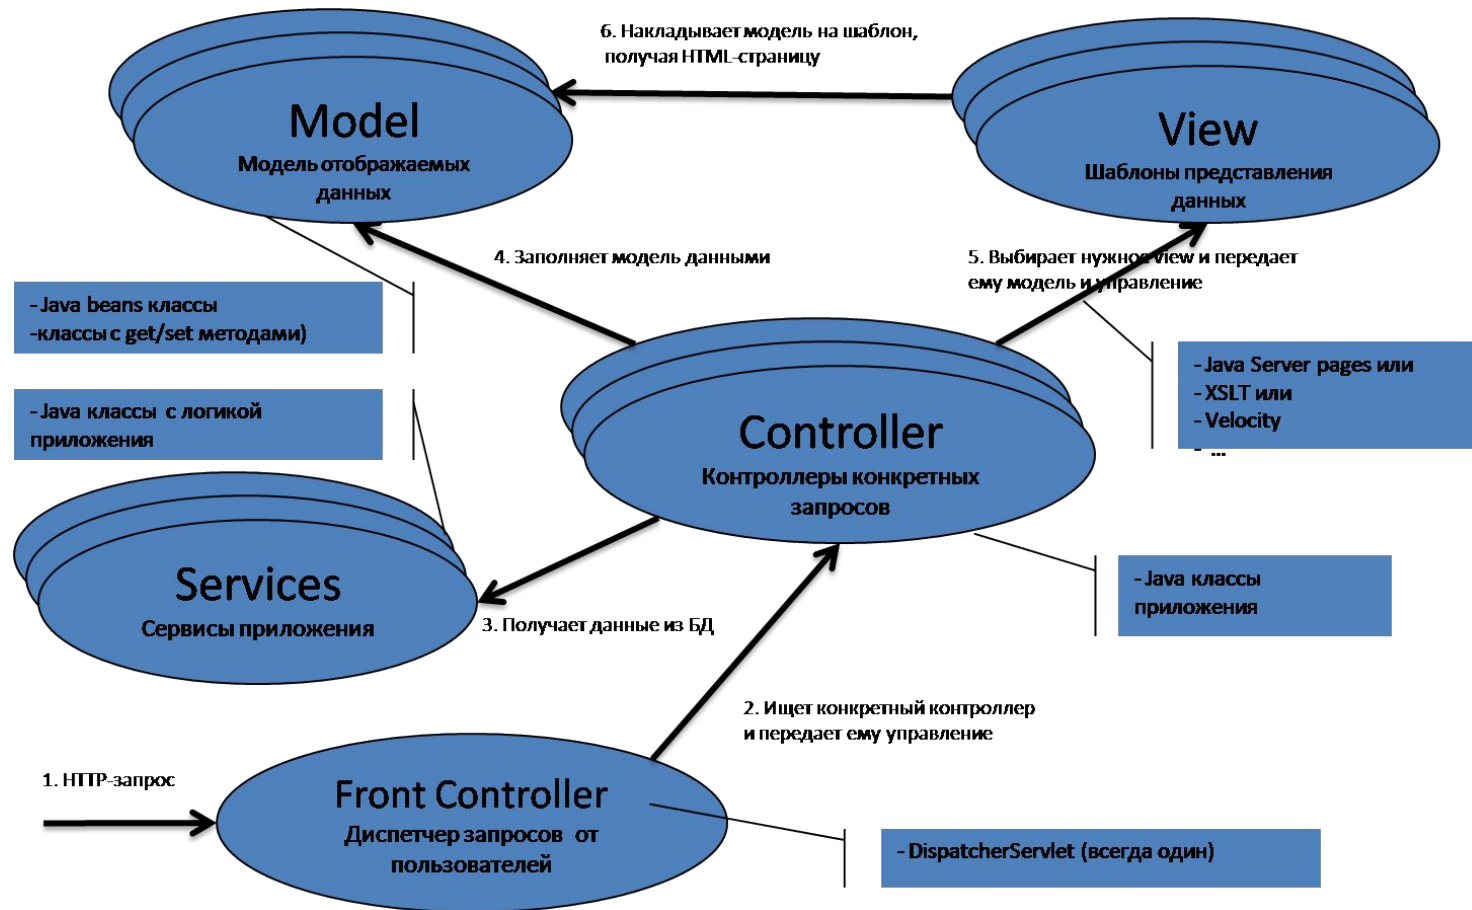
6. Накладывает модель на шаблон, получая HTML-страницу

Model
Модель отображаемых данных

View
Шаблоны представления данных

4. Заполняет модель данными

5. Выбирает нужное view и передает ему модель и управление

- Java beans классы
-классы с get/set методами)

- Java классы с логикой приложения

- Java Server pages или
- XSLT или
- Velocity
- ...

Controller
Контроллеры конкретных запросов

Services
Сервисы приложения

- Java классы приложения

3. Получает данные из БД

2. Ищет конкретный контроллер и передает ему управление

1. HTTP-запрос

Front Controller
Диспетчер запросов от пользователей

- DispatcherServlet (всегда один)